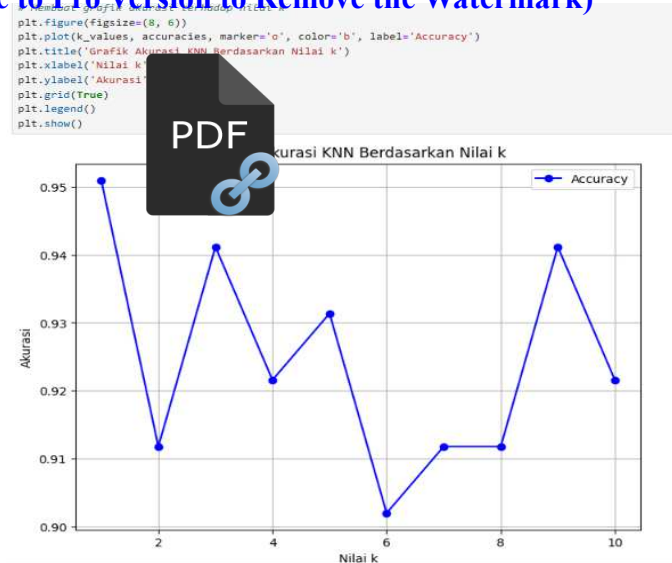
e to Pro Version to Remove the Watermark)
# Membuat grafik akurasi terhadap nilai k
plt.figure(figsize=(8, 6))
plt.plot(k_values, accuracies, marker='o', color='b', label='Accuracy')
plt.title('Grafik Akurasi KNN Berdasarkan Nilai k')
plt.xlabel('Nilai k')
plt.ylabel('Akurasi')
plt.grid(True)
plt.legend()
plt.show()

PDF

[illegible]kurasi KNN Berdasarkan Nilai k

Accuracy

0.95
0.94
0.93
0.92
0.91
0.90

Akurasi

2
4
6
8
10

Nilai k